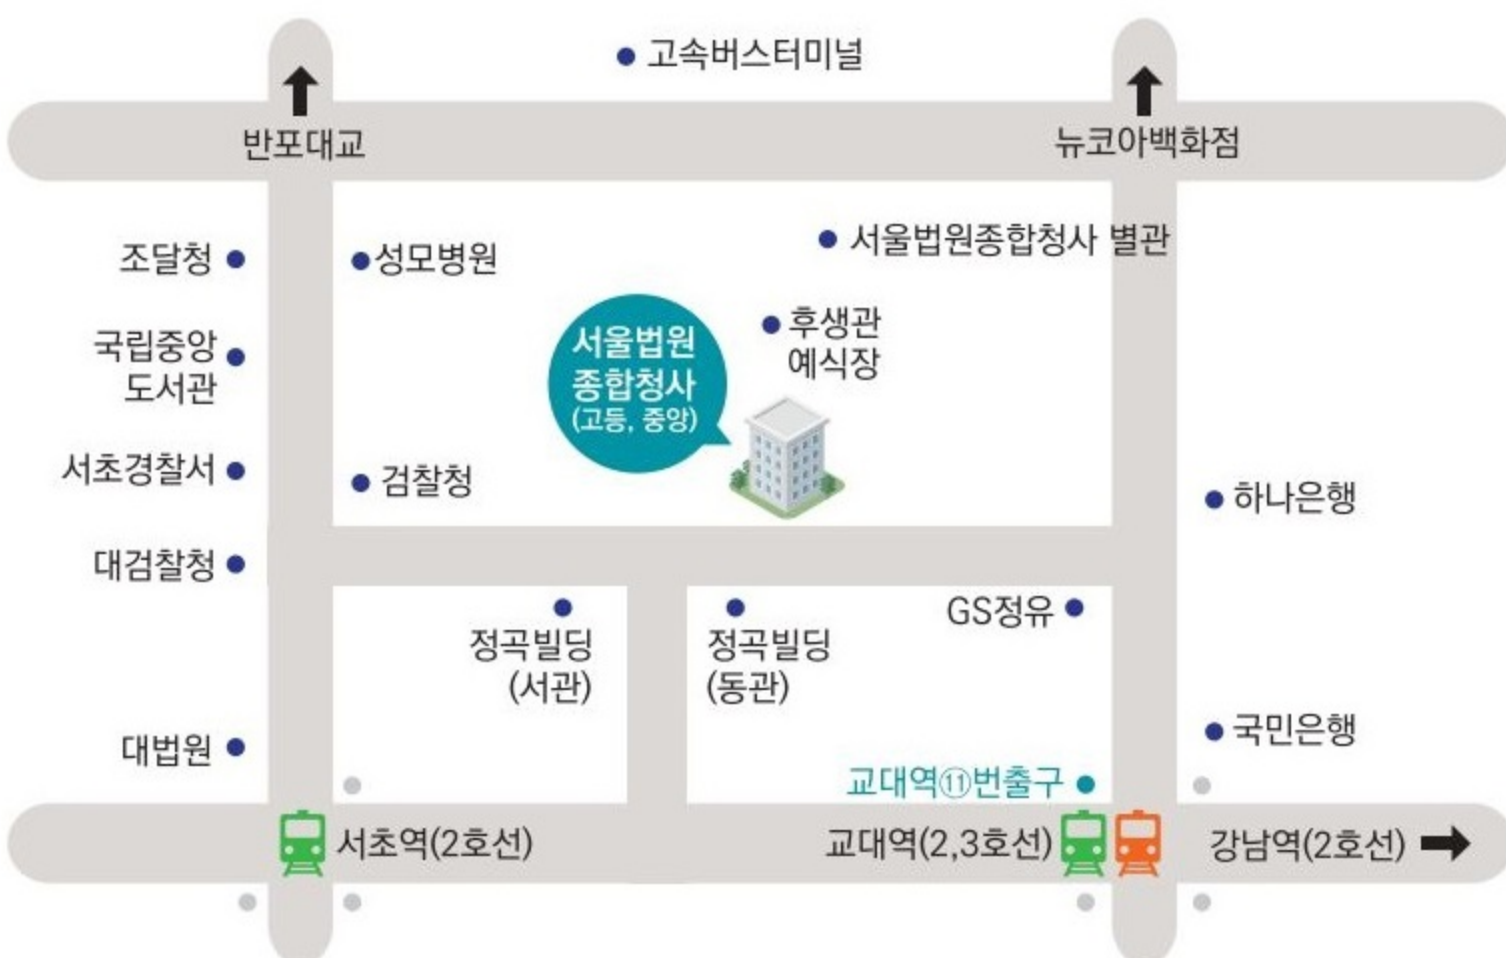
고속버스터미널

반포대교

뉴코아백화점

조달청

성모병원

서울법원종합청사 별관

국립중앙 도서관

서울법원 종합청사 (고등, 중앙)

후생관 예식장

서초경찰서

검찰청

하나은행

대검찰청

정곡빌딩 (서관)

정곡빌딩 (동관)

GS정유

대법원

국민은행

교대역⑪번출구

서초역(2호선)

교대역(2,3호선)

강남역(2호선)